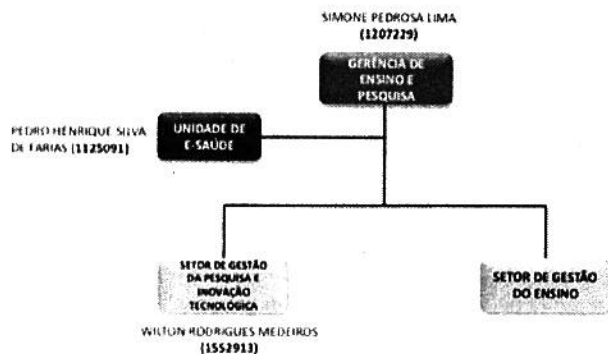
SIMONE PEDROSA LIMA
(1207229)

GERÊNCIA DE ENSINO E PESQUISA

PEDRO HENRIQUE SILVA DE FARIAS (1125091)

UNIDADE DE E-SAÚDE

SETOR DE GESTÃO DA PESQUISA E INOVAÇÃO TECNOLÓGICA

WILTON RODRIGUES MEDEIROS
(1552913)

SETOR DE GESTÃO DO ENSINO